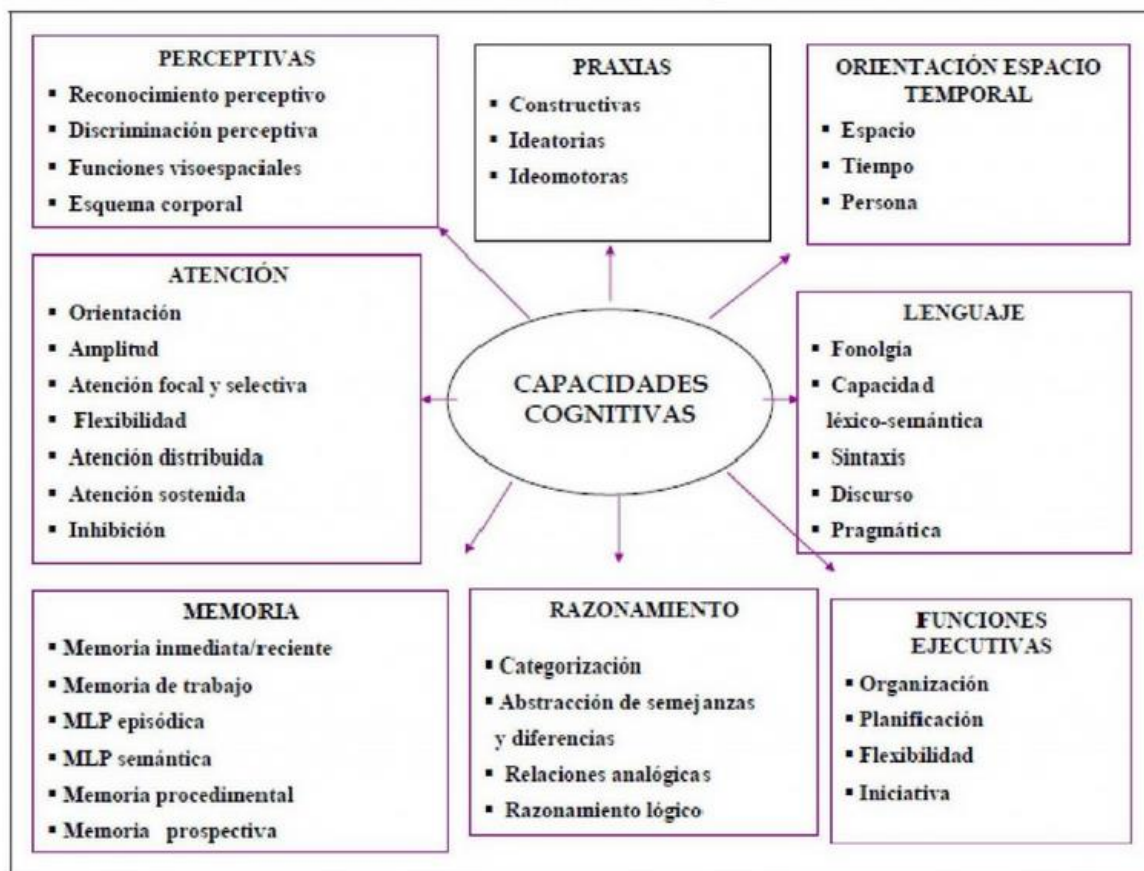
PERCEPTIVAS
▪ Reconocimiento perceptivo
▪ Discriminación perceptiva
▪ Funciones visoespaciales
▪ Esquema corporal

PRAXIAS
▪ Constructivas
▪ Ideatorias
▪ Ideomotoras

ORIENTACIÓN ESPACIO TEMPORAL
▪ Espacio
▪ Tiempo
▪ Persona

ATENCIÓN
▪ Orientación
▪ Amplitud
▪ Atención focal y selectiva
▪ Flexibilidad
▪ Atención distribuida
▪ Atención sostenida
▪ Inhibición

CAPACIDADES COGNITIVAS

LENGUAJE
▪ Fonolgía
▪ Capacidad léxico-semántica
▪ Sintaxis
▪ Discurso
▪ Pragmática

MEMORIA
▪ Memoria inmediata/reciente
▪ Memoria de trabajo
▪ MLP episódica
▪ MLP semántica
▪ Memoria procedimental
▪ Memoria prospectiva

RAZONAMIENTO
▪ Categorización
▪ Abstracción de semejanzas y diferencias
▪ Relaciones analógicas
▪ Razonamiento lógico

FUNCIONES EJECUTIVAS
▪ Organización
▪ Planificación
▪ Flexibilidad
▪ Iniciativa